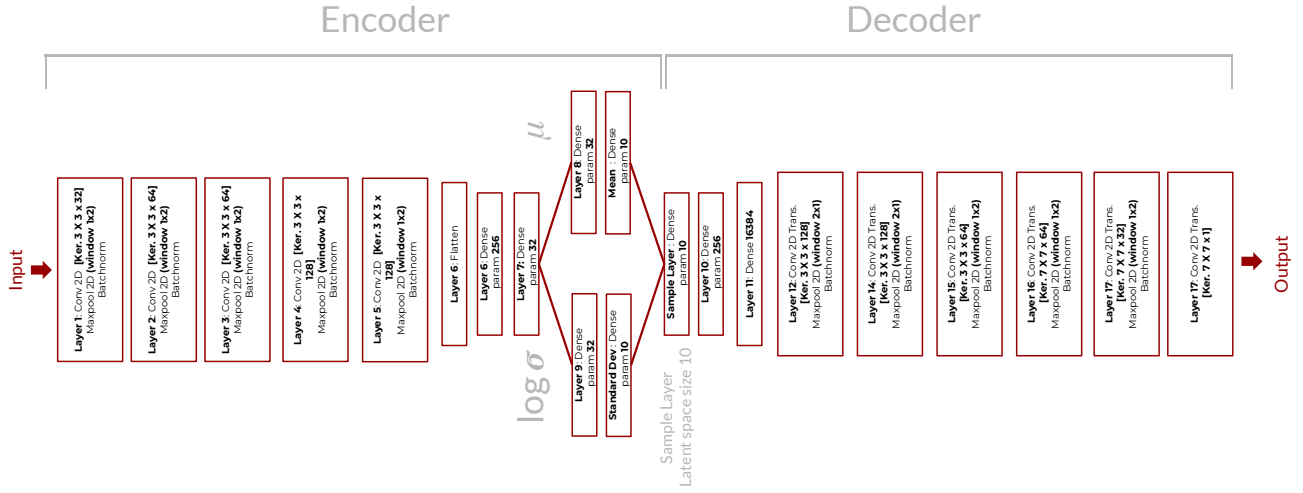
Encoder

Decoder

Input

Layer 1: Conv 2D [Ker. 3 X 3 x 32] Maxpool 2D (window 1x2) Batchnorm

Layer 2: Conv 2D [Ker. 3 X 3 x 64] Maxpool 2D (window 1x2) Batchnorm

Layer 3: Conv 2D [Ker. 3 X 3 x 64] Maxpool 2D (window 1x2) Batchnorm

Layer 4 Conv 2D [Ker. 3 X 3 x 128] Maxpool 2D (window 1x2) Batchnorm

Layer 5: Conv 2D [Ker. 3 X 3 x 128] Maxpool 2D (window 1x2) Batchnorm

Layer 6: Flatten

Layer 6: Dense param 256

Layer 7: Dense param 32

$\mu$

Layer 8: Dense param 32

Mean : Dense param 10

$\log \sigma$

Layer 9: Dense param 32

Standard Dev : Dense param 10

Sample Layer : Dense param 10

Sample Layer Latent space size 10

Layer 10: Dense param 256

Layer 11: Dense 16384

Layer 12: Conv 2D Trans. [Ker. 3 X 3 x 128] Maxpool 2D (window 2x1) Batchnorm

Layer 14: Conv 2D Trans. [Ker. 3 X 3 x 128] Maxpool 2D (window 2x1) Batchnorm

Layer 15: Conv 2D Trans. [Ker. 3 X 3 x 64] Maxpool 2D (window 1x2) Batchnorm

Layer 16: Conv 2D Trans. [Ker. 7 X 7 x 64] Maxpool 2D (window 1x2) Batchnorm

Layer 17: Conv 2D Trans. [Ker. 7 X 7 x 32] Maxpool 2D (window 1x2) Batchnorm

Layer 17: Conv 2D Trans. [Ker. 7 X 7 x 1]

Output